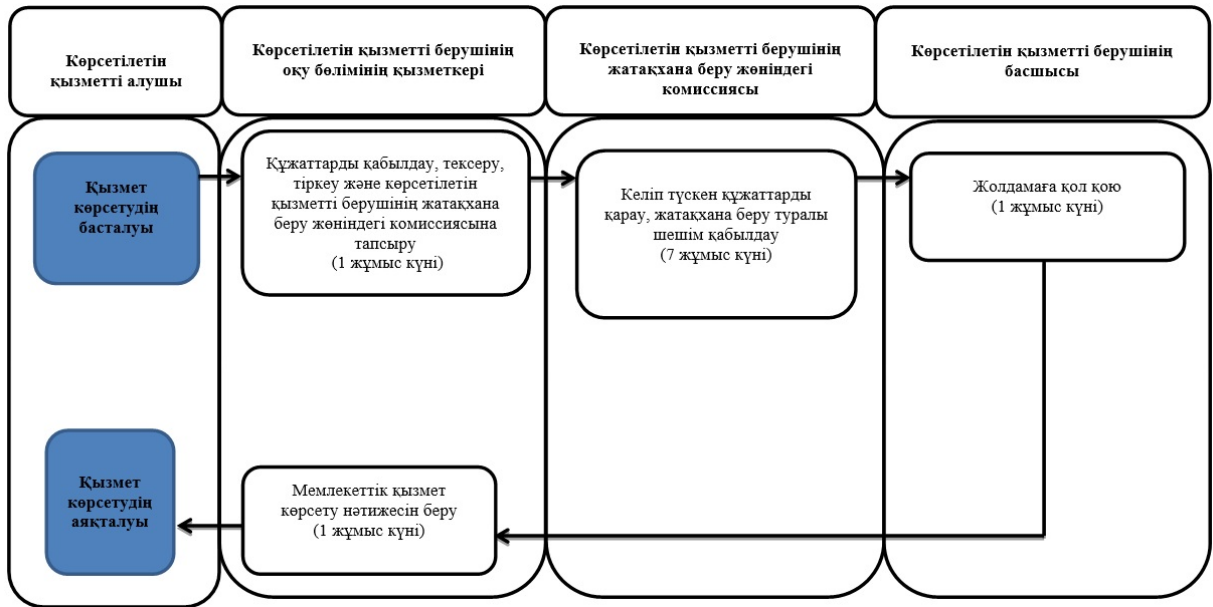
Көрсетілетін қызметті алушы

Көрсетілетін қызметті берушінің оқу бөлімінің қызметкері

Көрсетілетін қызметті берушінің жатақхана беру жөніндегі комиссиясы

Көрсетілетін қызметті берушінің басшысы

Қызмет көрсетудің басталуы

Құжаттарды қабылдау, тексеру, тіркеу және көрсетілетін қызметті берушінің жатақхана беру жөніндегі комиссиясына тапсыру (1 жұмыс күні)

Келіп түскен құжаттарды қарау, жатақхана беру туралы шешім қабылдау (7 жұмыс күні)

Жолдамаға қол қою (1 жұмыс күні)

Қызмет көрсетудің аяқталуы

Мемлекеттік қызмет көрсету нәтижесін беру (1 жұмыс күні)